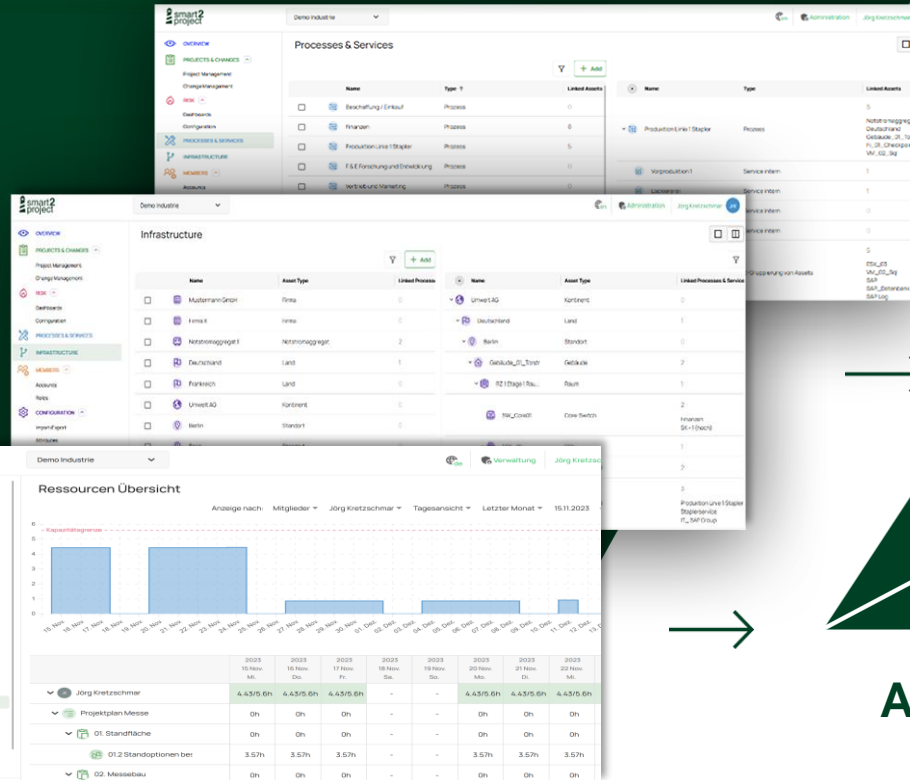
smart2project

Demo Industrie

Administration Jörg Kretzschmar

OVERVIEW
PROJECTS & CHANGES
Project Management
Change Management
RISK
Dashboards
Configuration
PROCESSES & SERVICES
INFRASTRUCTURE
MEMBERS
Accounts

Processes & Services

+ Add

| | Name | Type | Linked Assets |
|---|---|---|---|
| | Beschaffung / Einkauf | Prozess | 0 |
| | Finanzen | Prozess | 6 |
| | Produktion Linie 1 Stapler | Prozess | 5 |
| | F & E Forschung und Entwicklung | Prozess | 0 |
| | Vertrieb und Marketing | Prozess | 0 |

| Name | Type | Linked Assets |
|---|---|---|
| | | 5 |
| Produktion Linie 1 Stapler | Prozess | Notstromaggregat Deutschland Gebäude_01_Ta Fi_01_Checkpoi VM_02_Sql |
| Vorproduktion 1 | Service intern | 1 |
| Lackieren | Service intern | 1 |
| | Service intern | 0 |
| | Service intern | 0 |
| | | 5 |
| Gruppierung von Assets | | ESX_03 VM_02_Sql SAP SAP_Datenbank SAP Log |

smart2project

Demo Industrie

Administration Jörg Kretzschmar

OVERVIEW
PROJECTS & CHANGES
Project Management
Change Management
RISK
Dashboards
Configuration
PROCESSES & SERVICES
INFRASTRUCTURE
MEMBERS
Accounts
Roles
CONFIGURATION
Import/Export
Attributes

Infrastructure

+ Add

| | Name | Asset Type | Linked Process |
|---|---|---|---|
| | Mustermann GmbH | Firma | 0 |
| | Firma X | Firma | 0 |
| | Notstromaggregat 1 | Notstromaggregat | 2 |
| | Deutschland | Land | 1 |
| | Frankreich | Land | 0 |
| | Umwelt AG | Kontinent | 0 |
| | Berlin | Standort | 0 |

| Name | Asset Type | Linked Processes & Service |
|---|---|---|
| Umwelt AG | Kontinent | 0 |
| Deutschland | Land | 1 |
| Berlin | Standort | 0 |
| Gebäude_01_Tonstr | Gebäude | 2 |
| RZ 1 Etage 1 Rau... | Raum | 1 |
| SW_Core01 | Core Switch | 2 Finanzen SK-1 (hoch) |
| | | 1 |
| | | 2 |
| | | 3 Produktion Linie 1 Stapler Staplerservice IT_SAP Group |

Demo Industrie

Verwaltung Jörg Kretzschmar

Ressourcen Übersicht

Anzeige nach: Mitglieder Jörg Kretzschmar Tagesansicht Letzter Monat 15.11.2023

6
5
4
3
2
1
0
Kapazitätsgrenze

15. Nov. 16. Nov. 17. Nov. 18. Nov. 19. Nov. 20. Nov. 21. Nov. 22. Nov. 23. Nov. 24. Nov. 25. Nov. 26. Nov. 27. Nov. 28. Nov. 29. Nov. 30. Nov. 01. Dez. 02. Dez. 03. Dez. 04. Dez. 05. Dez. 06. Dez. 07. Dez. 08. Dez. 09. Dez. 10. Dez. 11. Dez. 12. Dez. 13. D

| | 2023 15 Nov. Mi. | 2023 16 Nov. Do. | 2023 17 Nov. Fr. | 2023 18 Nov. Sa. | 2023 19 Nov. So. | 2023 20 Nov. Mo. | 2023 21 Nov. Di. | 2023 22 Nov. Mi. |
|---|---|---|---|---|---|---|---|---|
| Jörg Kretzschmar | 4.43/5.6h | 4.43/5.6h | 4.43/5.6h | - | - | 4.43/5.6h | 4.43/5.6h | 4.43/5.6h |
| Projektplan Messe | 0h | 0h | 0h | - | - | 0h | 0h | 0h |
| 01. Standfläche | 0h | 0h | 0h | - | - | 0h | 0h | 0h |
| 01.2 Standoptionen be | 3.57h | 3.57h | 3.57h | - | - | 3.57h | 3.57h | 3.57h |
| 02. Messebau | 0h | 0h | 0h | - | - | 0h | 0h | 0h |

A